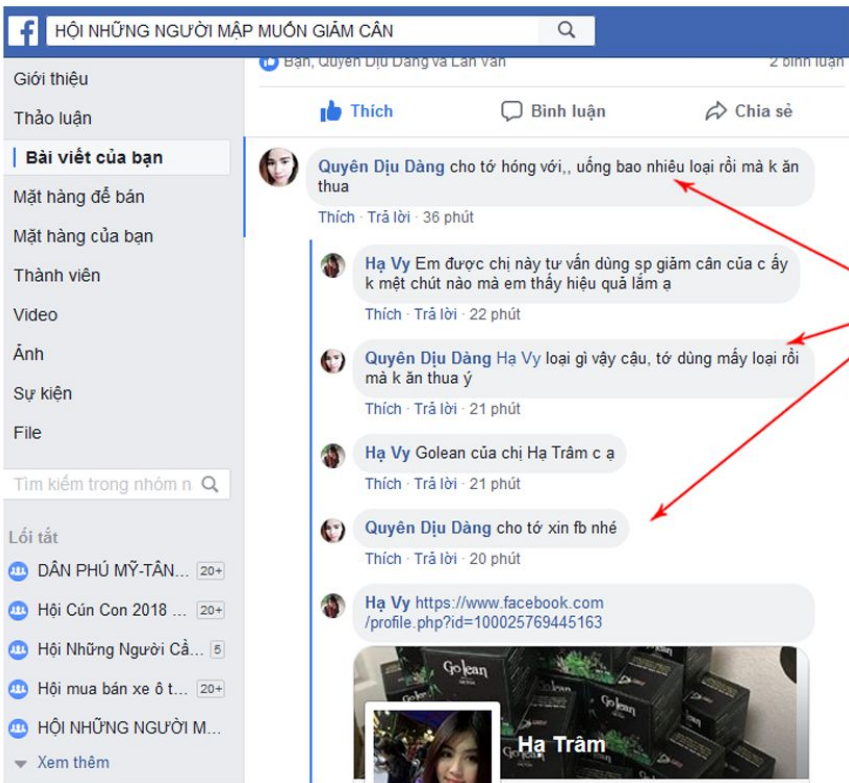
HỘI NHỮNG NGƯỜI MẬP MUỐN GIẢM CÂN

Giới thiệu
Thảo luận
Bài viết của bạn
Mặt hàng để bán
Mặt hàng của bạn
Thành viên
Video
Ảnh
Sự kiện
File

Tìm kiếm trong nhóm n

Lối tắt
DÂN PHÚ MỸ-TÂN... 20+
Hội Cún Con 2018 ... 20+
Hội Những Người Cầ... 5
Hội mua bán xe ô t... 20+
HỘI NHỮNG NGƯỜI M...
Xem thêm

Bạn, Quyên Dịu Dàng và Lan Vân
2 bình luận

Thích
Bình luận
Chia sẻ

Quyên Dịu Dàng cho tớ hóng với,, uống bao nhiêu loại rồi mà k ăn thua
Thích · Trả lời · 36 phút

Hạ Vy Em được chị này tư vấn dùng sp giảm cân của c ấy k mệt chút nào mà em thấy hiệu quả lắm ạ
Thích · Trả lời · 22 phút

Quyên Dịu Dàng Hạ Vy loại gì vậy cậu, tớ dùng mấy loại rồi mà k ăn thua ý
Thích · Trả lời · 21 phút

Hạ Vy Golean của chị Hạ Trâm c ạ
Thích · Trả lời · 21 phút

Quyên Dịu Dàng cho tớ xin fb nhé
Thích · Trả lời · 20 phút

Hạ Vy https://www.facebook.com/profile.php?id=100025769445163

Go lean
Go lean
Hạ Trâm